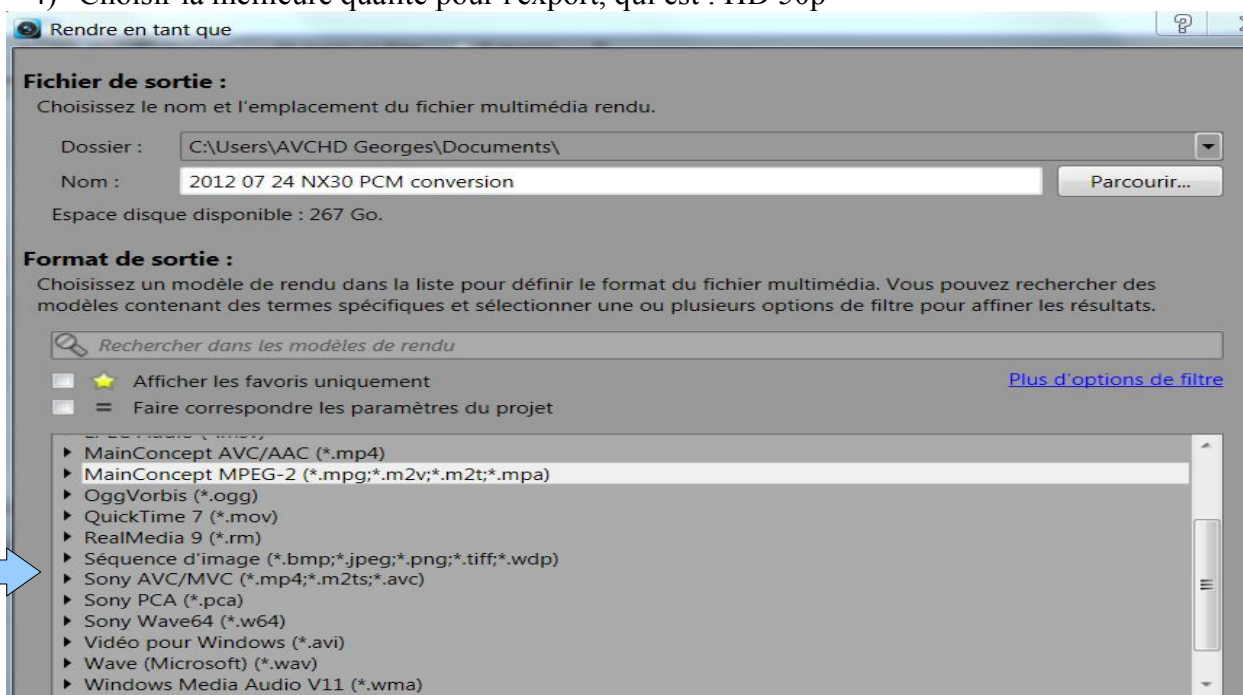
4) Choisir la meilleure qualité pour l'export, qui est : HD 50p

Rendre en tant que

Fichier de sortie :
Choisissez le nom et l'emplacement du fichier multimédia rendu.

Dossier : C:\Users\AVCHD Georges\Documents\
Nom : 2012 07 24 NX30 PCM conversion
Parcourir...

Espace disque disponible : 267 Go.

Format de sortie :
Choisissez un modèle de rendu dans la liste pour définir le format du fichier multimédia. Vous pouvez rechercher des modèles contenant des termes spécifiques et sélectionner une ou plusieurs options de filtre pour affiner les résultats.

Rechercher dans les modèles de rendu

Afficher les favoris uniquement
Plus d'options de filtre
= Faire correspondre les paramètres du projet

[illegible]
▸ MainConcept AVC/AAC (*.mp4)
▸ MainConcept MPEG-2 (*.mpg;*.m2v;*.m2t;*.mpa)
▸ OggVorbis (*.ogg)
▸ QuickTime 7 (*.mov)
▸ RealMedia 9 (*.rm)
▸ Séquence d'image (*.bmp;*.jpeg;*.png;*.tiff;*.wdp)
▸ Sony AVC/MVC (*.mp4;*.m2ts;*.avc)
▸ Sony PCA (*.pca)
▸ Sony Wave64 (*.w64)
▸ Vidéo pour Windows (*.avi)
▸ Wave (Microsoft) (*.wav)
▸ Windows Media Audio V11 (*.wma)